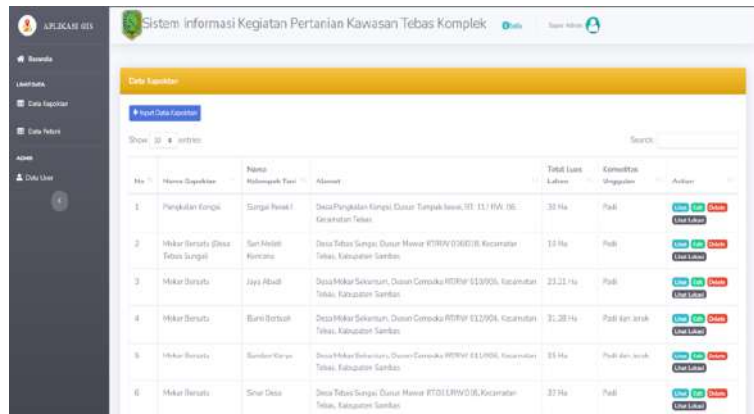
APLIKASI GIS

Beranda

LIHAT DATA

Data Kapoktan

Data Petani

ADMIN

Data User

Sistem informasi Kegiatan Pertanian Kawasan Tebas Komplek

Data Kapoktan

Input Data Kapoktan

Show 10 entries

Search:

| No | Nama Kapoktan | Nama Kelompok Tani | Alamat | Total Luas Lahan | Komoditas Unggulan | Action |
|---|---|---|---|---|---|---|
| 1 | Pangkalan Kongsi | Sungai Penek I | Desa Pangkalan Kongsi Dusun Tampak Jawai, RT. 11 / RW. 06, Kecamatan Tebas | 30 Ha | Padi | Lihat Edit Delete Lihat Lokasi |
| 2 | Makar Bersatu (Desa Tebas Sungai) | Sari Melati Kencana | Desa Tebas Sungai Dusun Mawar RT/RW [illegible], Kecamatan Tebas, Kabupaten Sambas | 13 Ha | Padi | Lihat Edit Delete Lihat Lokasi |
| 3 | Makar Bersatu | Jaya Abadi | Desa Makar Sekuntum, Dusun Cemeku RT/RW 013/006, Kecamatan Tebas, Kabupaten Sambas | 23.11 Ha | Padi | Lihat Edit Delete Lihat Lokasi |
| 4 | Makar Bersatu | Bumi Bertuah | Desa Makar Sekuntum, Dusun Cemeku RT/RW 012/006, Kecamatan Tebas, Kabupaten Sambas | 31.28 Ha | Padi dan Jeruk | Lihat Edit Delete Lihat Lokasi |
| 5 | Makar Bersatu | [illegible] | Desa Makar Sekuntum, Dusun Cemeku RT/RW 011/006, Kecamatan Tebas, Kabupaten Sambas | 35 Ha | Padi dan Jeruk | Lihat Edit Delete Lihat Lokasi |
| 6 | Makar Bersatu | Sinar Desa | Desa Tebas Sungai Dusun Mawar RT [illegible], Kecamatan Tebas, Kabupaten Sambas | 37 Ha | Padi | Lihat Edit Delete Lihat Lokasi |